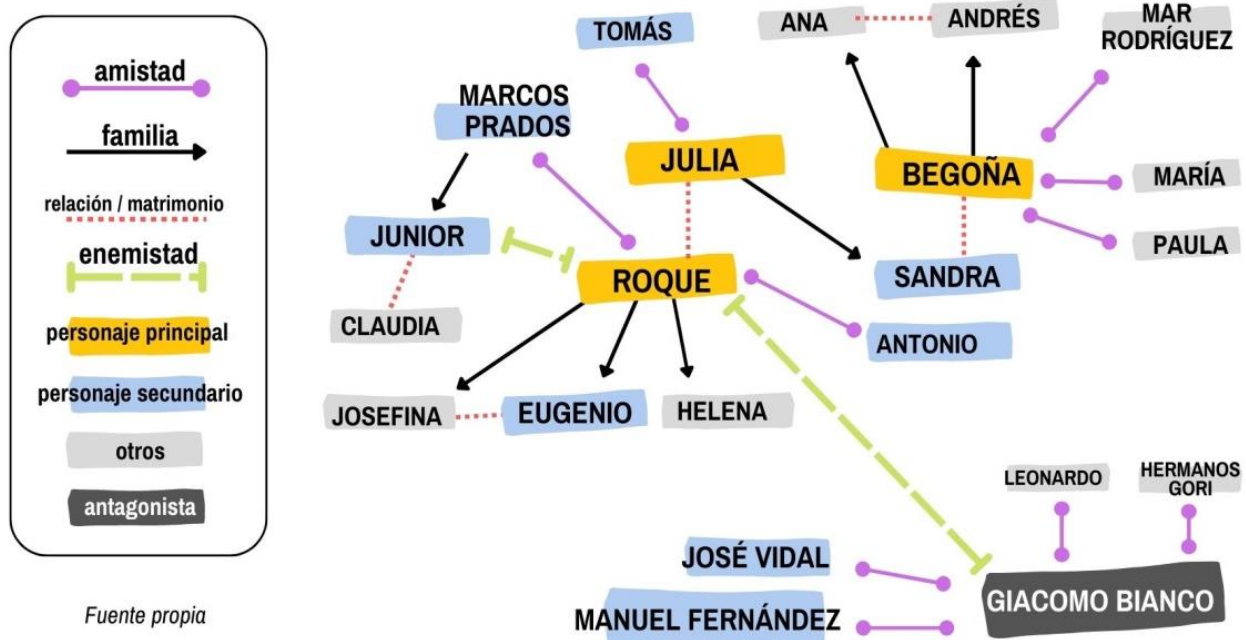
amistad

familia

relación / matrimonio

enemistad

personaje principal

personaje secundario

otros

antagonista

Fuente propia

TOMÁS

ANA

ANDRÉS

MAR RODRÍGUEZ

MARCOS PRADOS

JULIA

BEGOÑA

MARÍA

PAULA

JUNIOR

ROQUE

SANDRA

CLAUDIA

ANTONIO

JOSEFINA

EUGENIO

HELENA

LEONARDO

HERMANOS GORI

JOSÉ VIDAL

MANUEL FERNÁNDEZ

GIACOMO BIANCO